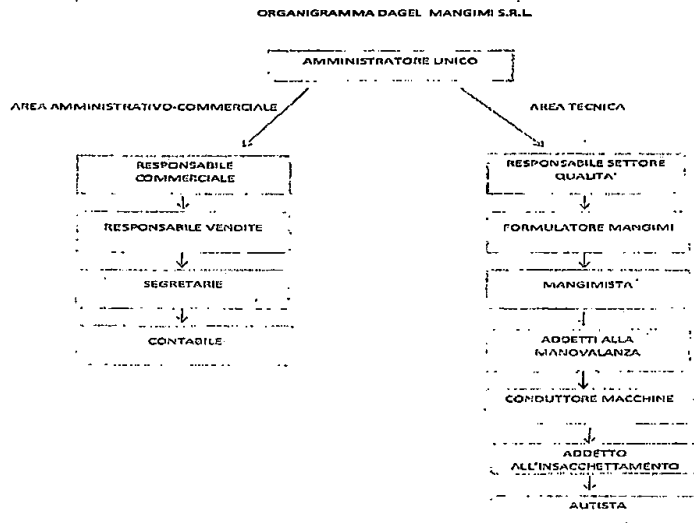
ORGANIGRAMMA DAGEL MANGIMI S.R.L.

AMMINISTRATORE UNICO

AREA AMMINISTRATIVO-COMMERCIALE

RESPONSABILE COMMERCIALE

RESPONSABILE VENDITE

SEGRETARIE

CONTABILE

AREA TECNICA

RESPONSABILE SETTORE QUALITA'

FORMULATORE MANGIMI

MANGIMISTA

ADDETTI ALLA MANOVALANZA

CONDUTTORE MACCHINE

ADDETTO ALL'INSACCHETTAMENTO

AUTISTA